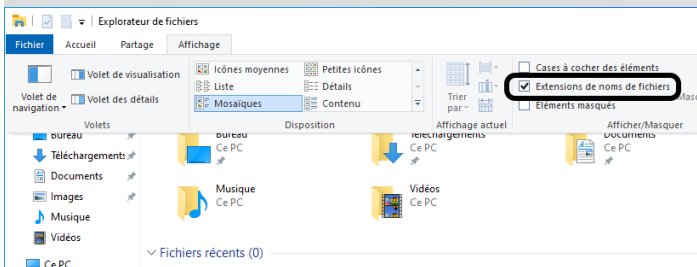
Explorateur de fichiers

Fichier Accueil Partage Affichage

Volet de navigation Volet de visualisation Volet des détails

Volets

Icônes moyennes Petites icônes Liste Détails Mosaïques Contenu

Disposition

Trier par

Affichage actuel

Cases à cocher des éléments
Extensions de noms de fichiers
Éléments masqués

Afficher/Masquer

Masq

Bureau
Téléchargements
Documents
Images
Musique
Vidéos
Ce PC

Bureau
Ce PC
Téléchargements
Ce PC
Documents
Ce PC
Musique
Ce PC
Vidéos
Ce PC

Fichiers récents (0)